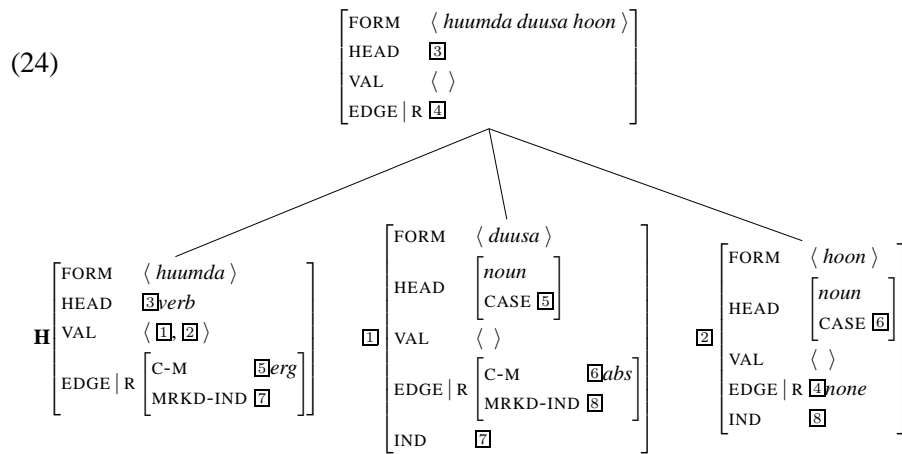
(24)

FORM ⟨ huumda duusa hoon ⟩
HEAD 3
VAL ⟨ ⟩
EDGE | R 4

H
FORM ⟨ huumda ⟩
HEAD 3 verb
VAL ⟨ 1, 2 ⟩
EDGE | R
C-M 5 erg
MRKD-IND 7

1
FORM ⟨ duusa ⟩
HEAD
noun
CASE 5
VAL ⟨ ⟩
EDGE | R
C-M 6 abs
MRKD-IND 8
IND 7

2
FORM ⟨ hoon ⟩
HEAD
noun
CASE 6
VAL ⟨ ⟩
EDGE | R 4 none
IND 8